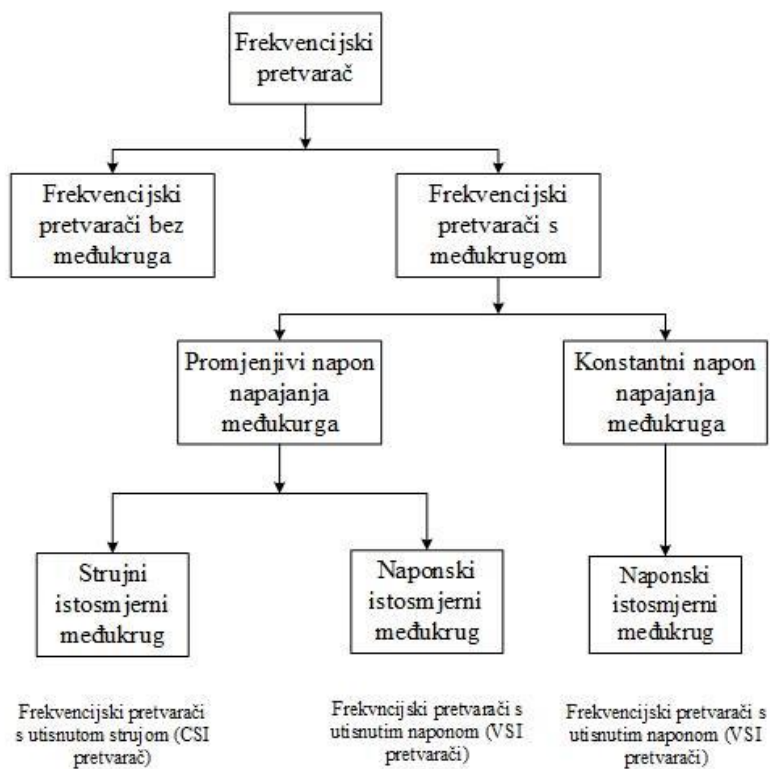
Frekvencijski pretvarač

Frekvencijski pretvarači bez međukruga

Frekvencijski pretvarači s međukrugom

Promjenjivi napon napajanja međukurga

Konstantni napon napajanja međukruga

Strujni istosmjerni međukrug

Naponski istosmjerni međukrug

Naponski istosmjerni međukrug

Frekvencijski pretvarači s utisnutom strujom (CSI pretvarač)

Frekvncijski pretvarači s utisnutim naponom (VSI pretvarači)

Frekvencijski pretvarači s utisnutim naponom (VSI pretvarači)